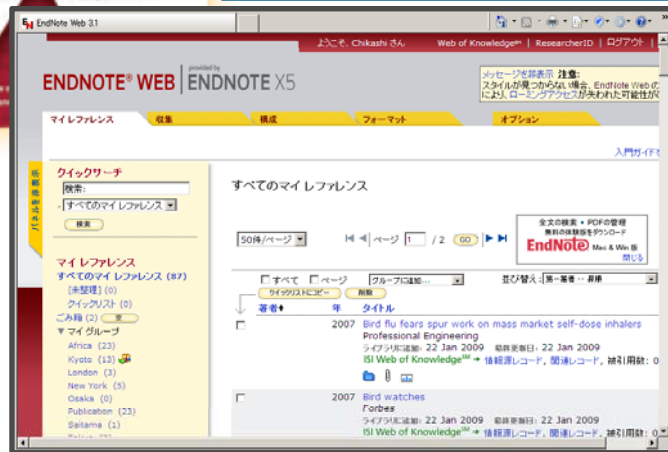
EndNote Web 3.1

ようこそ、Chikashi さん。 Web of Knowledge℠ | ResearcherID | ログアウト

ENDNOTE® WEB | provided by ENDNOTE X5

メッセージを非表示 注意: スタイルが見つからない場合、EndNote Webの により、ローミングアクセスが失われた可能性が

マイ レファレンス 収集 構成 フォーマット オプション

入門ガイド

パネルを非表示

クイックサーチ
検索:
すべてのマイ レファレンス
検索

マイ レファレンス
すべてのマイ レファレンス (87)
[未整理] (0)
クイックリスト (0)
ごみ箱 (2) 空
▼ マイ グループ
Africa (23)
Kyoto (13)
London (3)
New York (5)
Osaka (0)
Publication (23)
Saitama (1)
Tokyo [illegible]

すべてのマイ レファレンス

全文の検索 • PDFの管理 無料の体験版をダウンロード EndNote Mac & Win 版 閉じる

50件/ページ
ページ 1 / 2 GO

すべて ページ グループに追加... 並び替え: 第一著者 -- 昇順
クイックリストにコピー 削除

著者 年 タイトル

2007 Bird flu fears spur work on mass market self-dose inhalers
Professional Engineering
ライブラリに追加: 22 Jan 2009 最終更新日: 22 Jan 2009
ISI Web of Knowledge℠ → 情報源レコード, 関連レコード, 被引用数: 0

2007 Bird watches
Forbes
ライブラリに追加: 22 Jan 2009 最終更新日: 22 Jan 2009
ISI Web of Knowledge℠ → 情報源レコード, 関連レコード, 被引用数: 0